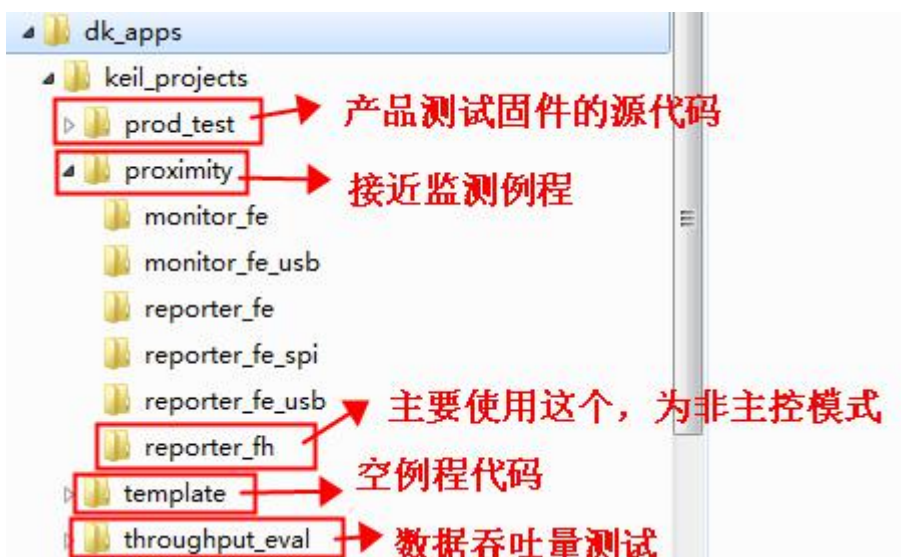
dk_apps
keil_projects
prod_test
产品测试固件的源代码
proximity
接近监测例程
monitor_fe
monitor_fe_usb
reporter_fe
reporter_fe_spi
reporter_fe_usb
主要使用这个，为非主控模式
reporter_fh
template
空例程代码
throughput_eval
数据吞吐量测试